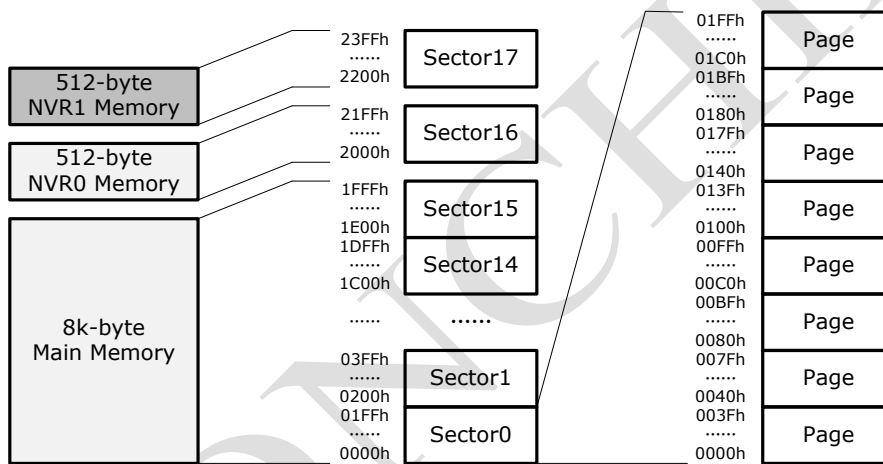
512-byte
NVR1 Memory

512-byte
NVR0 Memory

8k-byte
Main Memory

23FFh
......
2200h
Sector17

21FFh
......
2000h
Sector16

1FFFh
......
1E00h
Sector15

1DFFh
......
1C00h
Sector14

......
......

03FFh
......
0200h
Sector1

01FFh
......
0000h
Sector0

01FFh
......
01C0h
Page

01BFh
......
0180h
Page

017Fh
......
0140h
Page

013Fh
......
0100h
Page

00FFh
......
00C0h
Page

00BFh
......
0080h
Page

007Fh
......
0040h
Page

003Fh
......
0000h
Page